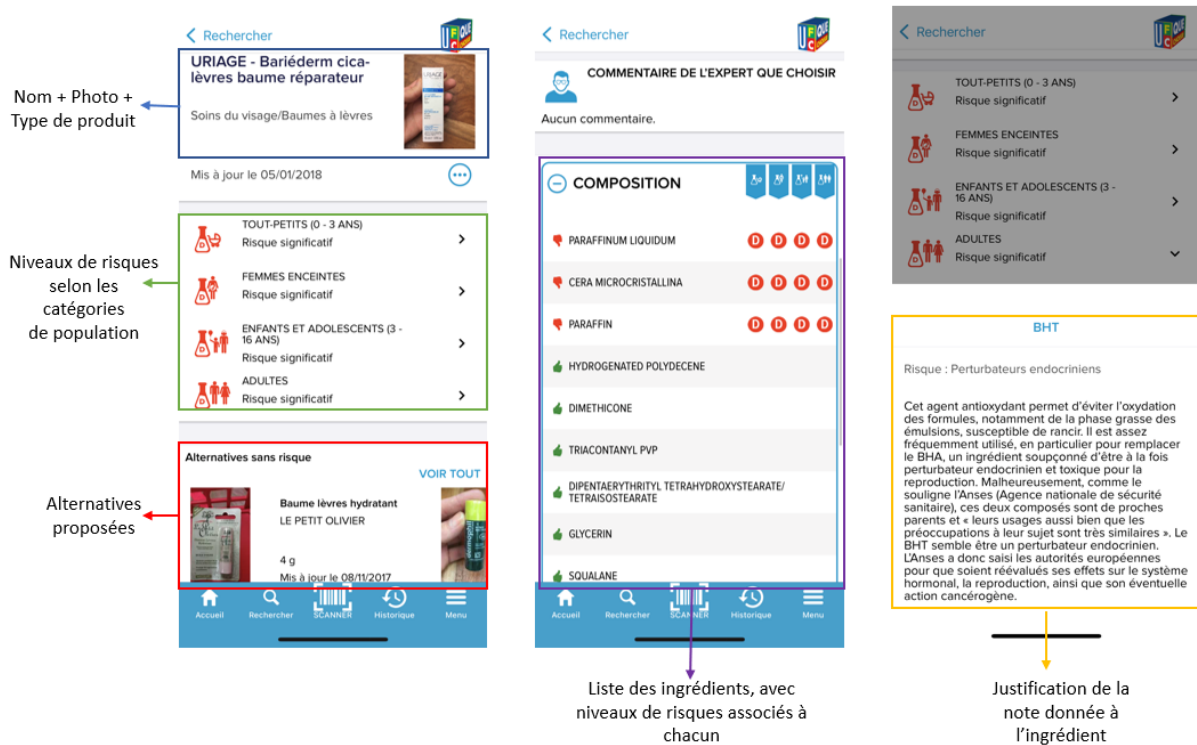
Nom + Photo + Type de produit

Niveaux de risques selon les catégories de population

Alternatives proposées

< Rechercher

URIAGE - Bariéderm cica-lèvres baume réparateur

Soins du visage/Baumes à lèvres

Mis à jour le 05/01/2018

TOUT-PETITS (0 - 3 ANS)
Risque significatif

FEMMES ENCEINTES
Risque significatif

ENFANTS ET ADOLESCENTS (3 - 16 ANS)
Risque significatif

ADULTES
Risque significatif

Alternatives sans risque

VOIR TOUT

Baume lèvres hydratant
LE PETIT OLIVIER

4 g
Mis à jour le 08/11/2017

Accueil Rechercher SCANNER Historique Menu

< Rechercher

COMMENTAIRE DE L'EXPERT QUE CHOISIR

Aucun commentaire.

COMPOSITION

PARAFFINUM LIQUIDUM D D D D
CERA MICROCRISTALLINA D D D D
PARAFFIN D D D D
HYDROGENATED POLYDECENE
DIMETHICONE
TRIACONTANYL PVP
DIPENTAERYTHRITYL TETRAHYDROXYSTEARATE/TETRAISOSTEARATE
GLYCERIN
SQUALANE

Accueil Rechercher SCANNER Historique Menu

Liste des ingrédients, avec niveaux de risques associés à chacun

< Rechercher

TOUT-PETITS (0 - 3 ANS)
Risque significatif

FEMMES ENCEINTES
Risque significatif

ENFANTS ET ADOLESCENTS (3 - 16 ANS)
Risque significatif

ADULTES
Risque significatif

BHT

Risque : Perturbateurs endocriniens

Cet agent antioxydant permet d'éviter l'oxydation des formules, notamment de la phase grasse des émulsions, susceptible de rancir. Il est assez fréquemment utilisé, en particulier pour remplacer le BHA, un ingrédient soupçonné d'être à la fois perturbateur endocrinien et toxique pour la reproduction. Malheureusement, comme le souligne l'Anses (Agence nationale de sécurité sanitaire), ces deux composés sont de proches parents et « leurs usages aussi bien que les préoccupations à leur sujet sont très similaires ». Le BHT semble être un perturbateur endocrinien. L'Anses a donc saisi les autorités européennes pour que soient réévalués ses effets sur le système hormonal, la reproduction, ainsi que son éventuelle action cancérogène.

Justification de la note donnée à l'ingrédient